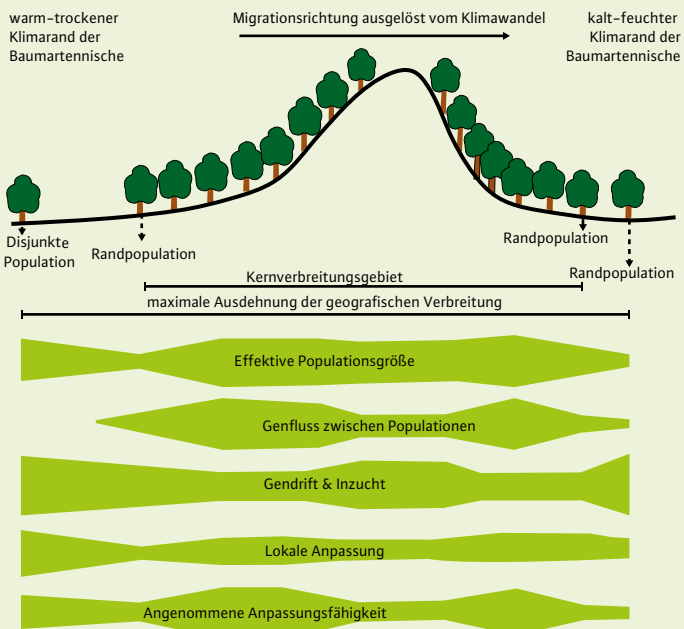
warm-trockener Klimarand der Baumartennische

Migrationsrichtung ausgelöst vom Klimawandel

kalt-feuchter Klimarand der Baumartennische

Disjunkte Population

Randpopulation

Randpopulation

Randpopulation

Kernverbreitungsgebiet

maximale Ausdehnung der geografischen Verbreitung

Effektive Populationsgröße

Genfluss zwischen Populationen

Gendrift & Inzucht

Lokale Anpassung

Angenommene Anpassungsfähigkeit